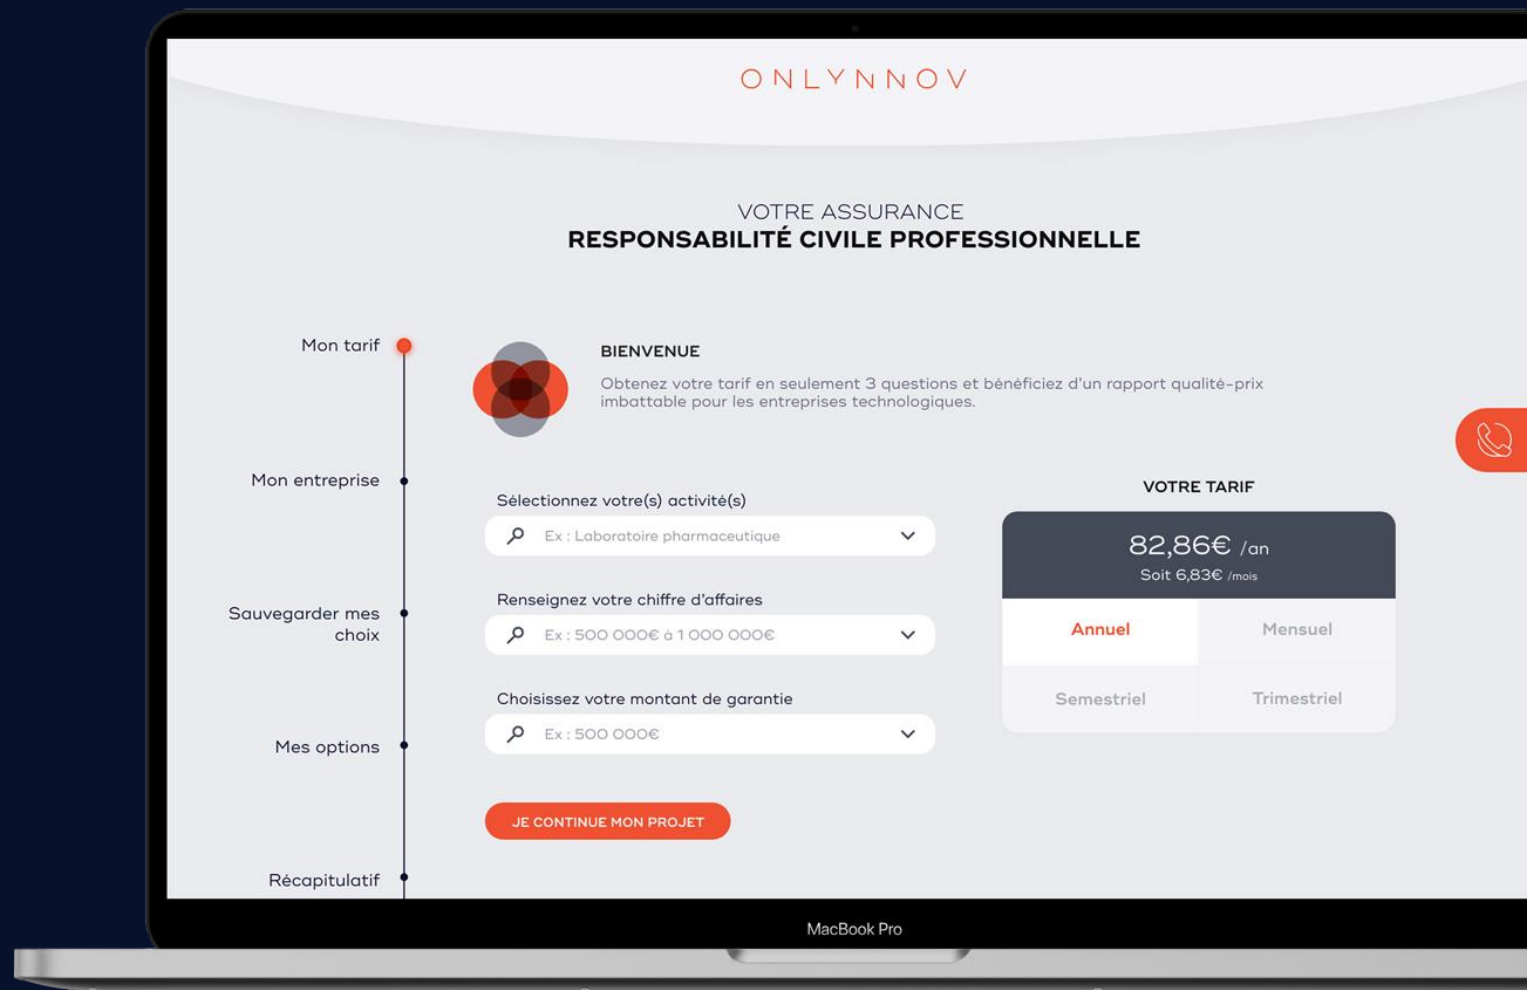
ONLYNNOV

VOTRE ASSURANCE
RESPONSABILITÉ CIVILE PROFESSIONNELLE

Mon tarif

Mon entreprise

Sauvegarder mes choix

Mes options

Récapitulatif

BIENVENUE

Obtenez votre tarif en seulement 3 questions et bénéficiez d'un rapport qualité-prix imbattable pour les entreprises technologiques.

Sélectionnez votre(s) activité(s)

Ex : Laboratoire pharmaceutique

Renseignez votre chiffre d'affaires

Ex : 500 000€ à 1 000 000€

Choisissez votre montant de garantie

Ex : 500 000€

JE CONTINUE MON PROJET

VOTRE TARIF

82,86€ /an
Soit 6,83€ /mois

Annuel

Mensuel

Semestriel

Trimestriel

MacBook Pro